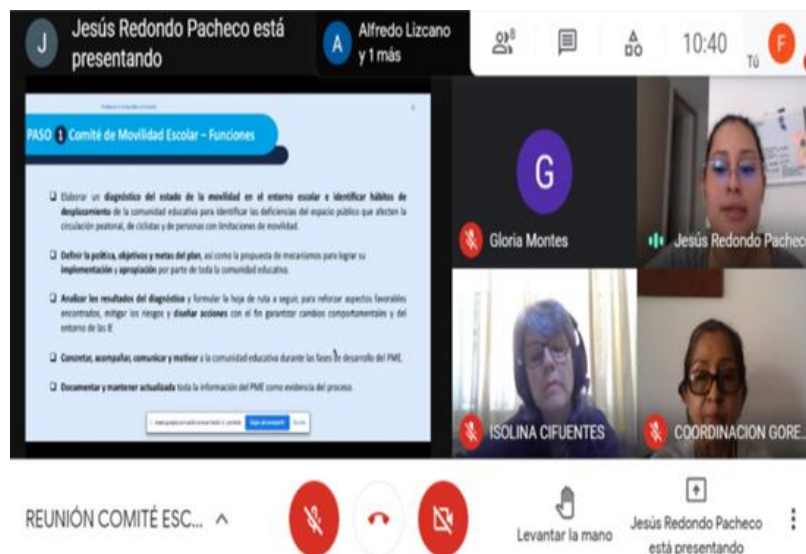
J Jesús Redondo Pacheco está presentando

A Alfredo Lizcano y 1 más

8

10:40

F Tú

PASO 1 Comité de Movilidad Escolar – Funciones

Elaborar un diagnóstico del estado de la movilidad en el entorno escolar e identificar hábitos de desplazamiento de la comunidad educativa para identificar las deficiencias del espacio público que afecten la circulación peatonal, de ciclistas y de personas con limitaciones de movilidad.

Definir la política, objetivos y metas del plan, así como la propuesta de mecanismos para lograr su implementación y apropiación por parte de toda la comunidad educativa.

Analizar los resultados del diagnóstico y formular la hoja de ruta a seguir, para reforzar aspectos favorables encontrados, mitigar los riesgos y diseñar acciones con el fin garantizar cambios comportamentales y del entorno de las IE

Concretar, acompañar, comunicar y motivar a la comunidad educativa durante las fases de desarrollo del PME.

Documentar y mantener actualizada toda la información del PME como evidencia del proceso.

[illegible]

G

Gloria Montes

Jesús Redondo Pacheco

ISOLINA CIFUENTES

COORDINACION GORE...

REUNIÓN COMITÉ ESC...

Levantar la mano

Jesús Redondo Pacheco está presentando